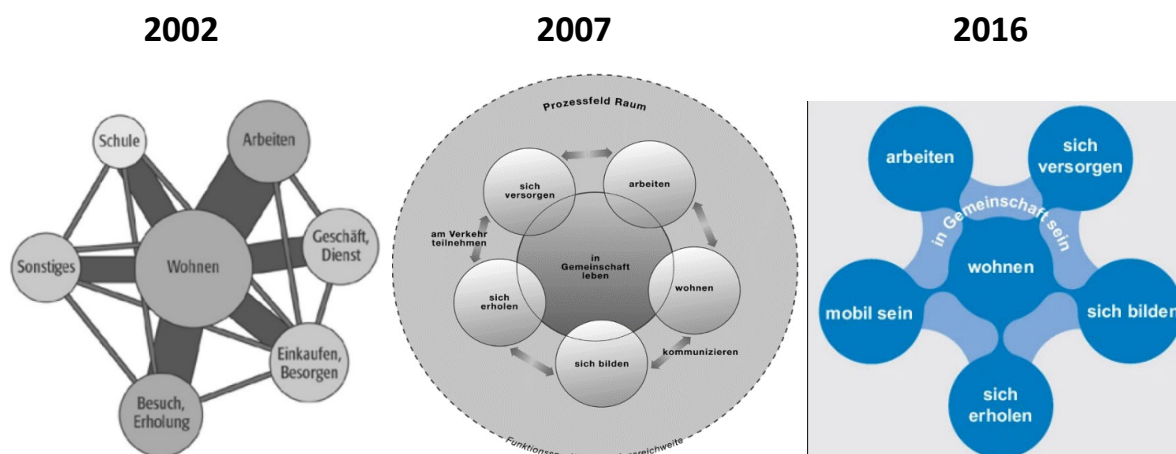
2002

2007

2016

Schule

Arbeiten

Sonstiges

Wohnen

Geschäft, Dienst

Einkaufen, Besorgen

Besuch, Erholung

Prozessfeld Raum

sich versorgen

arbeiten

am Verkehr teilnehmen

in Gemeinschaft leben

wohnen

sich erholen

sich bilden

kommunizieren

Funktionsse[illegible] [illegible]reichweite

arbeiten

sich versorgen

in Gemeinschaft sein

wohnen

mobil sein

sich bilden

sich erholen